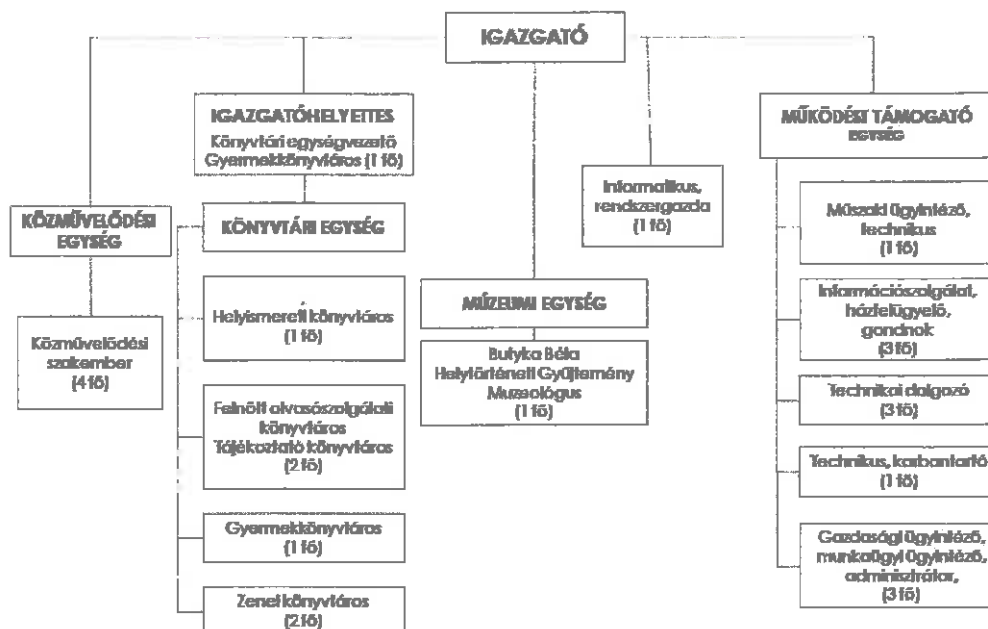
IGAZGATÓ

IGAZGATÓHELYETTES
Könyvtári egységvezető
Gyermekkönyvtáros (1 fő)

KÖZMŰVELŐDÉSI EGYSÉG

Közművelődési szakember (4 fő)

KÖNYVTÁRI EGYSÉG

Helyismereti könyvtáros (1 fő)

Felnőtt olvasószolgálati könyvtáros
Tájékoztató könyvtáros (2 fő)

Gyermekkönyvtáros (1 fő)

Zenei könyvtáros (2 fő)

Informatikus, rendszergazda (1 fő)

MÚZEUMI EGYSÉG

Butyka Béla Helytörténeti Gyűjtemény
Muzeológus (1 fő)

MŰKÖDÉST TÁMOGATÓ EGYSÉG

Műszaki ügyintéző, technikus (1 fő)

Információszolgálat, házfelügyelő, gondnok (3 fő)

Technikai dolgozó (3 fő)

Technikus, karbantartó (1 fő)

Gazdasági ügyintéző, munkaügyi ügyintéző, adminisztrátor, (3 fő)